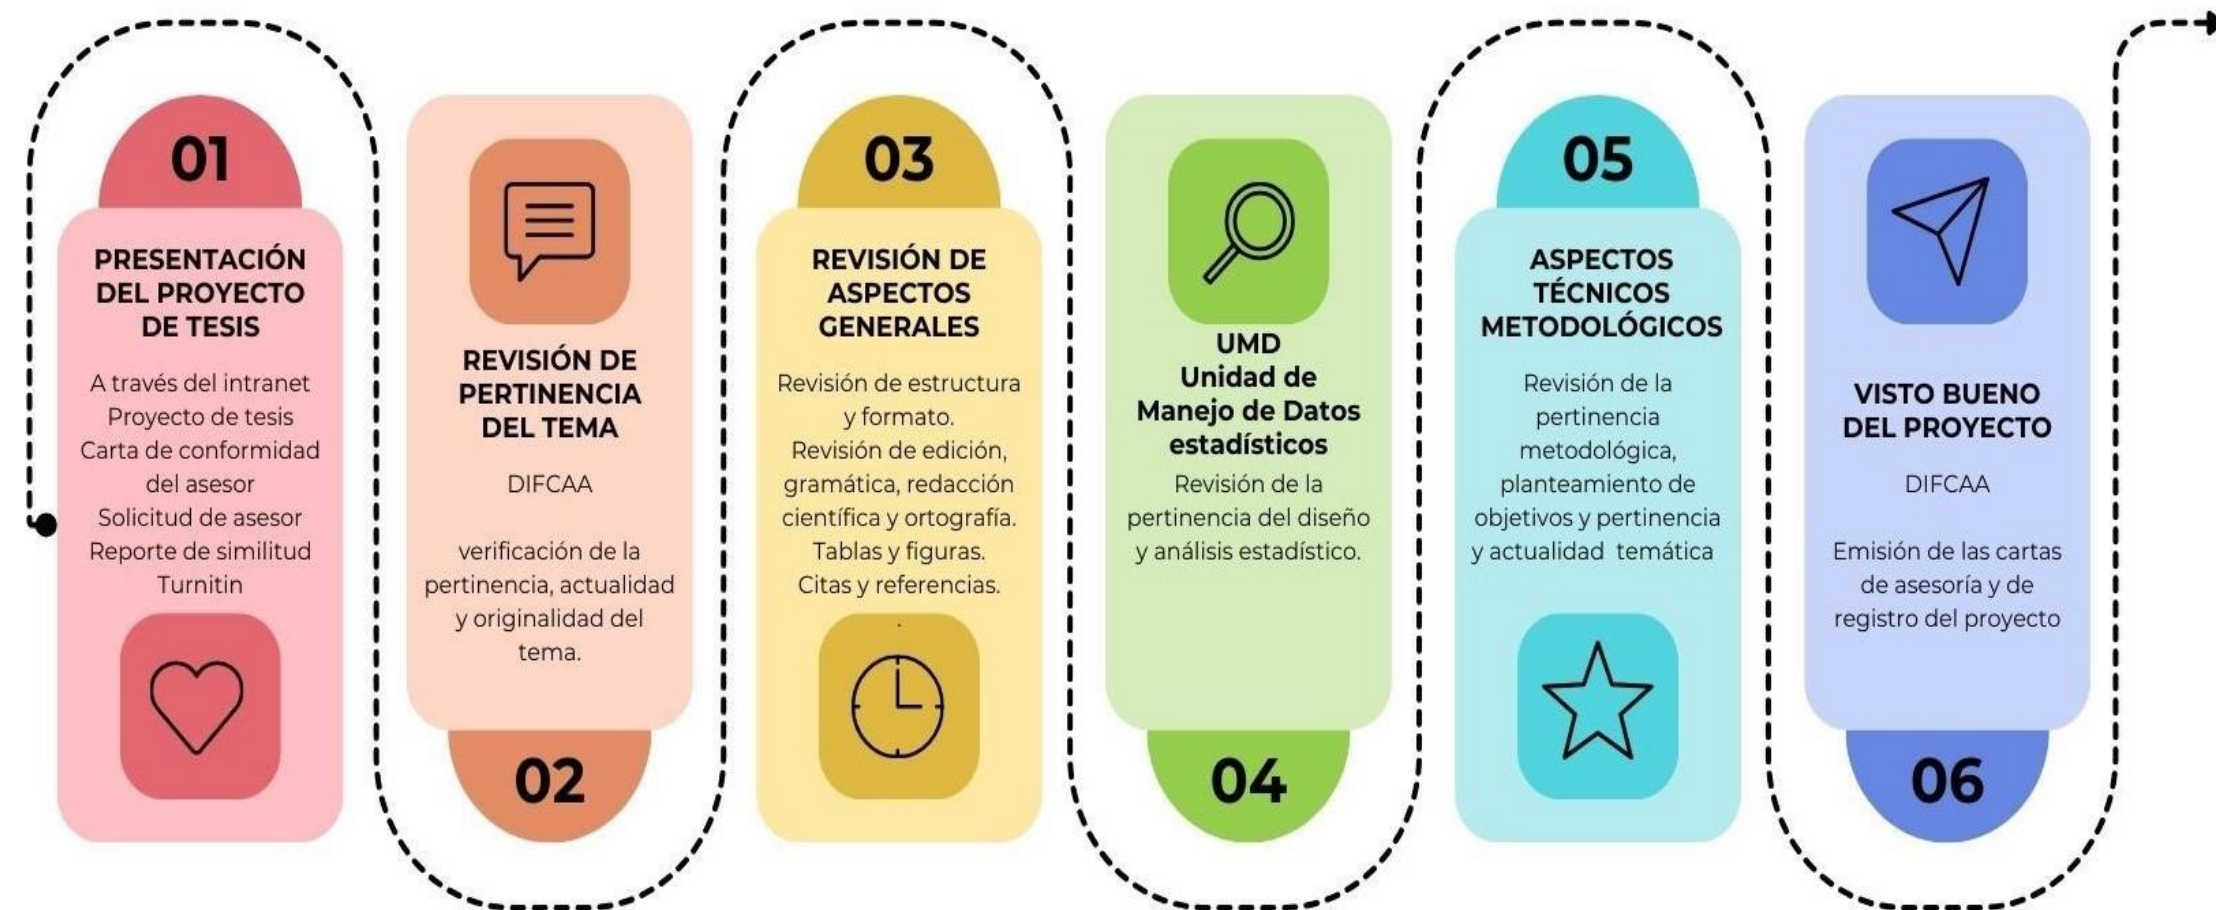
01

PRESENTACIÓN DEL PROYECTO DE TESIS

A través del intranet
Proyecto de tesis
Carta de conformidad del asesor
Solicitud de asesor
Reporte de similitud Turnitin

REVISIÓN DE PERTINENCIA DEL TEMA

DIFCAA

verificación de la pertinencia, actualidad y originalidad del tema.

02

03

REVISIÓN DE ASPECTOS GENERALES

Revisión de estructura y formato.
Revisión de edición, gramática, redacción científica y ortografía.
Tablas y figuras.
Citas y referencias.

UMD
Unidad de Manejo de Datos estadísticos

Revisión de la pertinencia del diseño y análisis estadístico.

04

05

ASPECTOS TÉCNICOS METODOLÓGICOS

Revisión de la pertinencia metodológica, planteamiento de objetivos y pertinencia y actualidad temática

VISTO BUENO DEL PROYECTO

DIFCAA

Emisión de las cartas de asesoría y de registro del proyecto

06